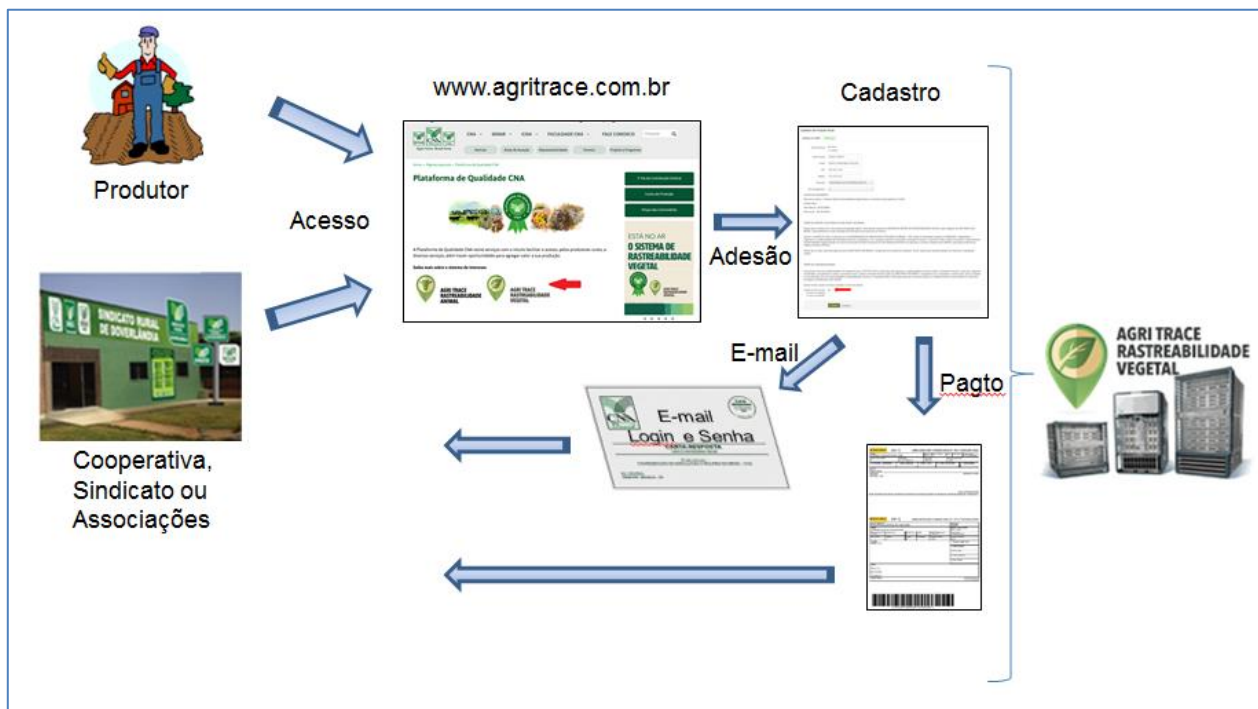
Produtor

www.agritrace.com.br

Cadastro

Acesso

Plataforma de Qualidade CNA

ESTÁ NO AR
O SISTEMA DE RASTREABILIDADE VEGETAL

AGRI TRACE RASTREABILIDADE ANIMAL

AGRI TRACE RASTREABILIDADE VEGETAL

Adesão

SINDICATO RURAL DE DOVERLÂNDIA

Cooperativa, Sindicato ou Associações

E-mail

E-mail
Login e Senha
CARTA RESPOSTA

Pagto

AGRI TRACE
RASTREABILIDADE
VEGETAL